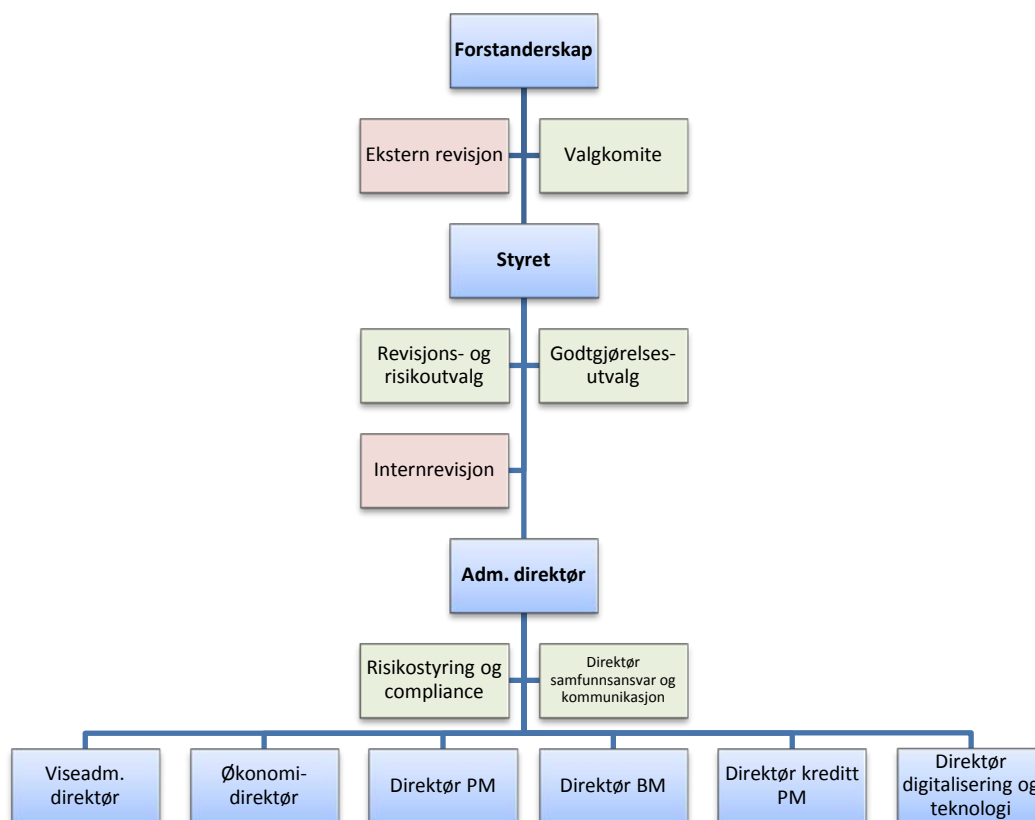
Forstanderskap

Ekstern revisjon

Valgkomite

Styret

Revisjons- og risikoutvalg

Godtgjørelses-utvalg

Internrevisjon

Adm. direktør

Risikostyring og compliance

Direktør samfunnsansvar og kommunikasjon

Viseadm. direktør

Økonomi-direktør

Direktør PM

Direktør BM

Direktør kreditt PM

Direktør digitalisering og teknologi